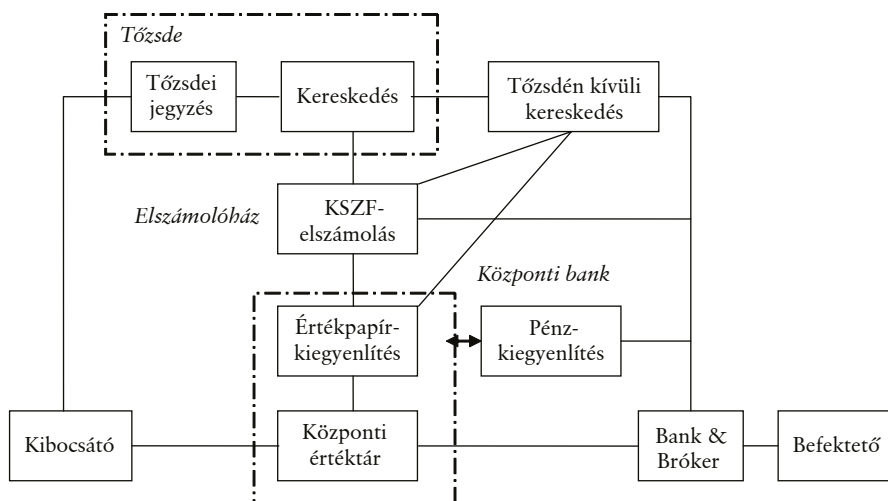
Tőzsde

Tőzsdei jegyzés

Kereskedés

Tőzsdén kívüli kereskedés

Elszámolóház

KSZF-elszámolás

Központi bank

Értékpapír-kiegyenlítés

Pénz-kiegyenlítés

Kibocsátó

Központi értéktár

Bank & Bróker

Befektető